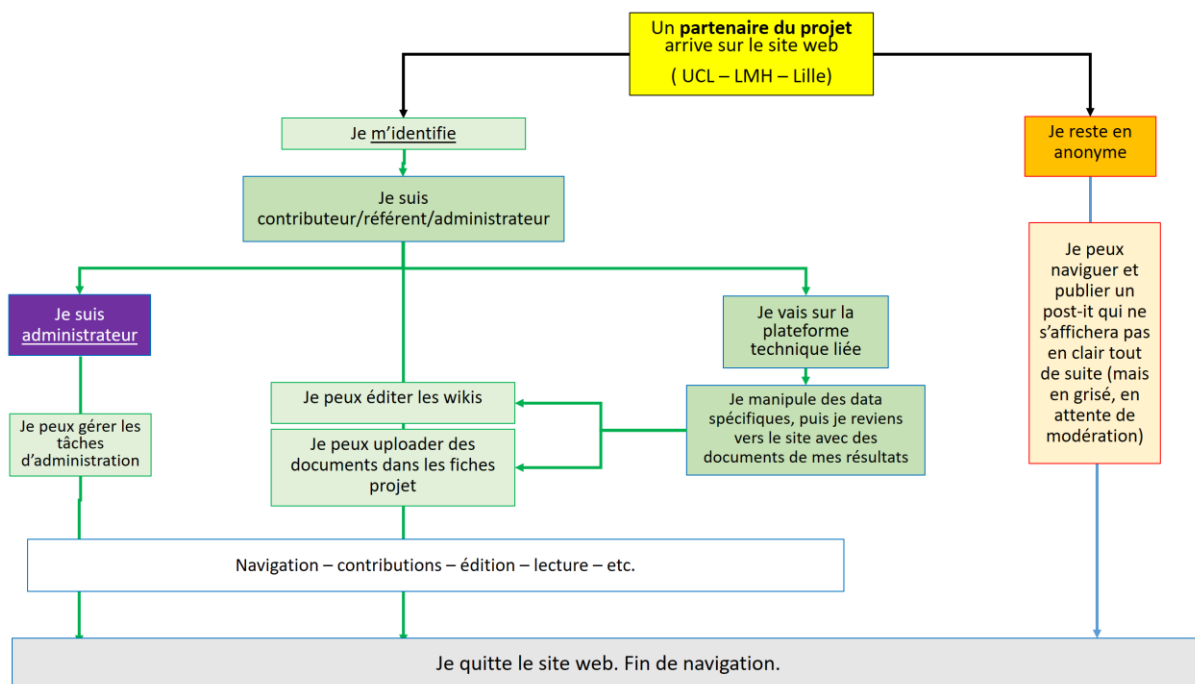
Un **partenaire du projet** arrive sur le site web

( UCL – LMH – Lille)

Je m'identifie

Je reste en anonyme

Je suis contributeur/référent/administrateur

Je peux naviguer et publier un post-it qui ne s'affichera pas en clair tout de suite (mais en grisé, en attente de modération)

Je suis administrateur

Je vais sur la plateforme technique liée

Je peux éditer les wikis

Je manipule des data spécifiques, puis je reviens vers le site avec des documents de mes résultats

Je peux gérer les tâches d'administration

Je peux uploader des documents dans les fiches projet

Navigation – contributions – édition – lecture – etc.

Je quitte le site web. Fin de navigation.